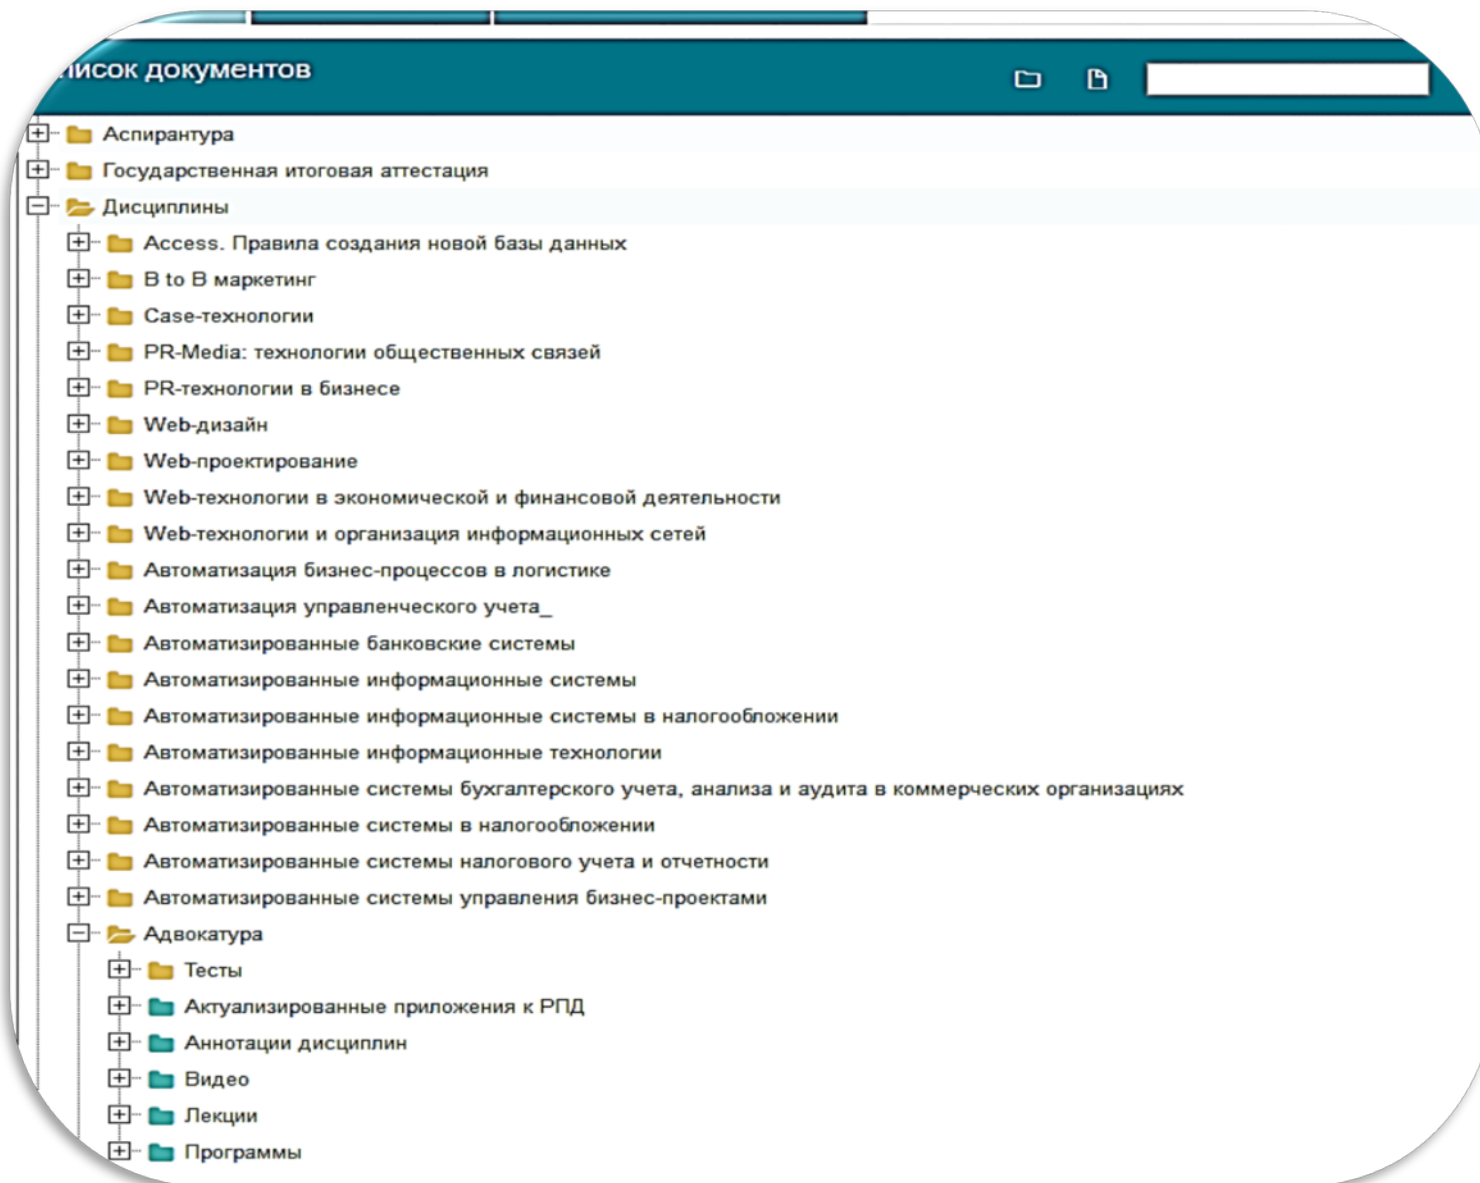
писок документов

Аспирантура
Государственная итоговая аттестация
Дисциплины
Access. Правила создания новой базы данных
B to B маркетинг
Case-технологии
PR-Media: технологии общественных связей
PR-технологии в бизнесе
Web-дизайн
Web-проектирование
Web-технологии в экономической и финансовой деятельности
Web-технологии и организация информационных сетей
Автоматизация бизнес-процессов в логистике
Автоматизация управленческого учета_
Автоматизированные банковские системы
Автоматизированные информационные системы
Автоматизированные информационные системы в налогообложении
Автоматизированные информационные технологии
Автоматизированные системы бухгалтерского учета, анализа и аудита в коммерческих организациях
Автоматизированные системы в налогообложении
Автоматизированные системы налогового учета и отчетности
Автоматизированные системы управления бизнес-проектами
Адвокатура
Тесты
Актуализированные приложения к РПД
Аннотации дисциплин
Видео
Лекции
Программы